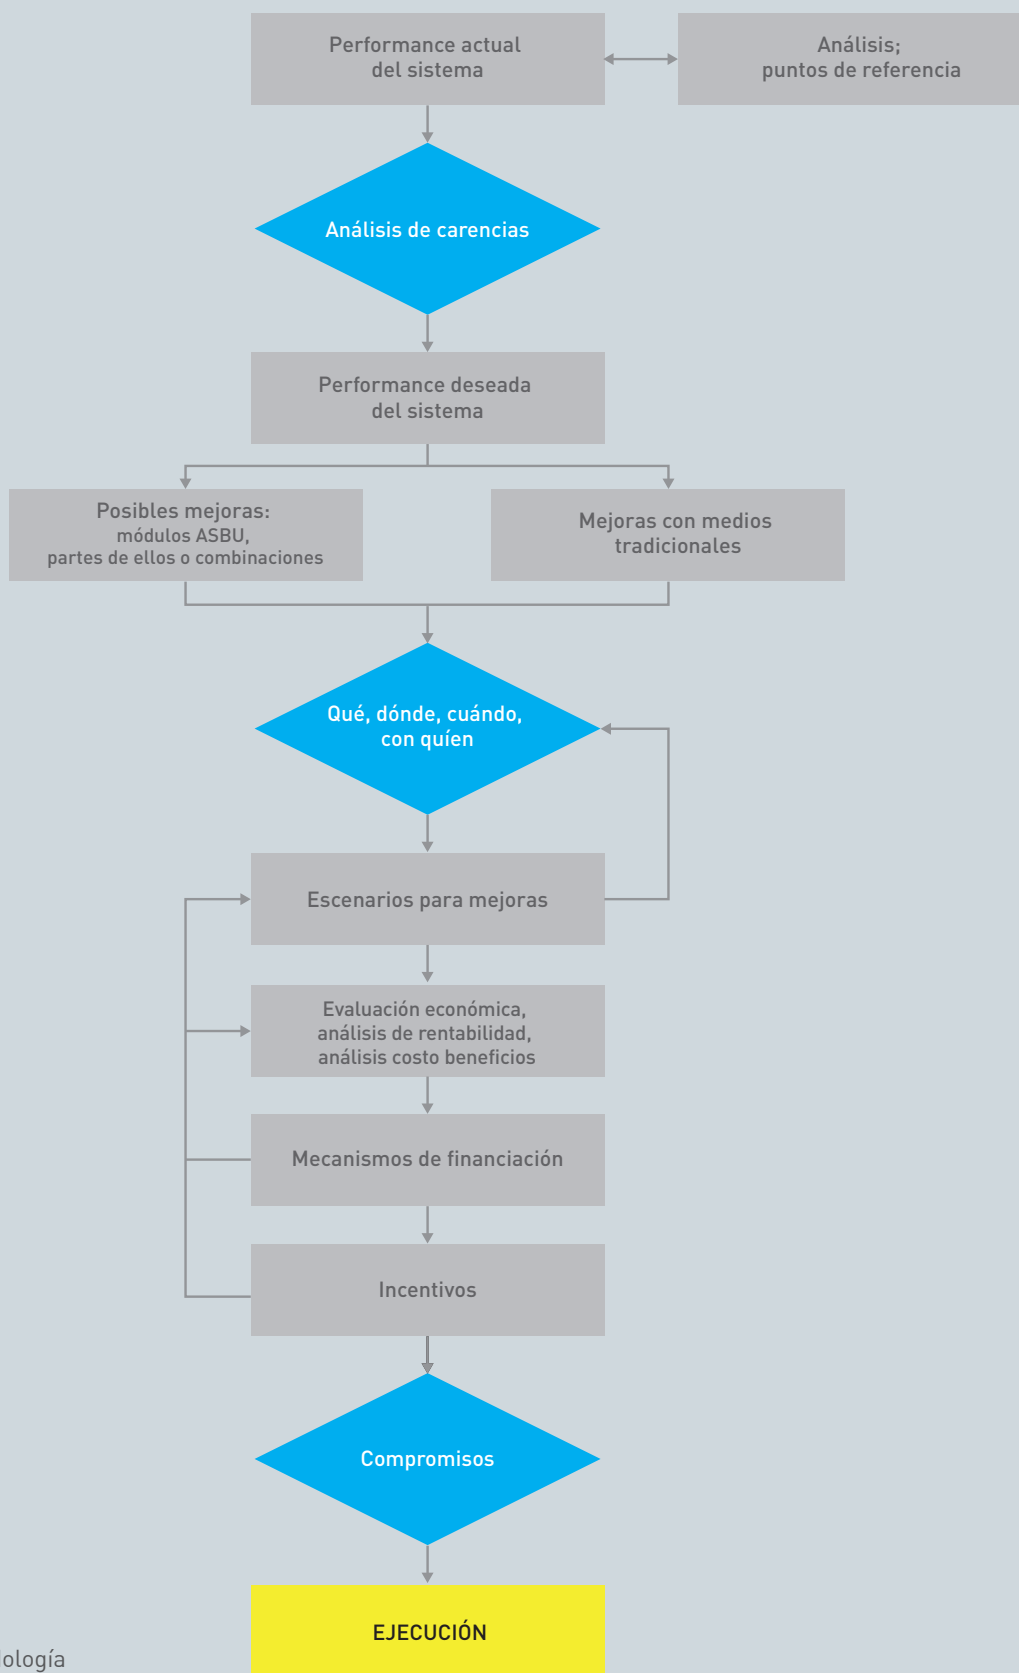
Performance actual del sistema

Análisis; puntos de referencia

Análisis de carencias

Performance deseada del sistema

Posibles mejoras: módulos ASBU, partes de ellos o combinaciones

Mejoras con medios tradicionales

Qué, dónde, cuándo, con quíen

Escenarios para mejoras

Evaluación económica, análisis de rentabilidad, análisis costo beneficios

Mecanismos de financiación

Incentivos

Compromisos

EJECUCIÓN

ología